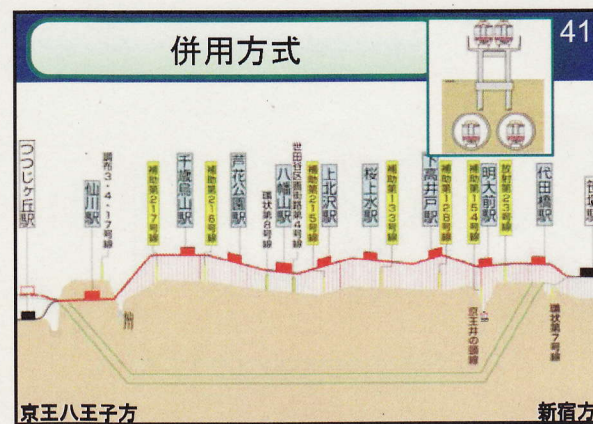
併用方式

41

つつじヶ丘駅

仙川駅

調布3・4・17号線

補助第217号線

千歳烏山駅

補助第216号線

芦花公園駅

環状第8号線

八幡山駅

世田谷区画街路第4号線

補助第215号線

上北沢駅

桜上水駅

補助第133号線

下高井戸駅

補助第128号線

補助第154号線

明大前駅

京王井の頭線

放射第23号線

代田橋駅

環状第7号線

笹塚駅

仙川

京王八王子方

新宿方